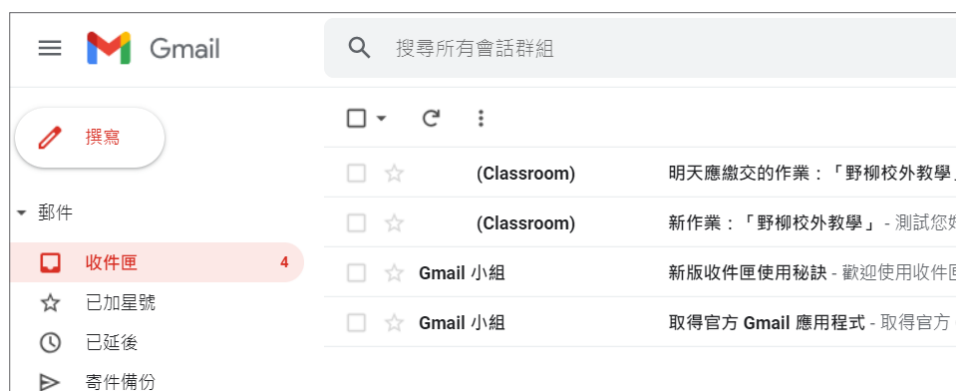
Gmail

搜尋所有會話群組

撰寫

郵件

收件匣 4

已加星號

已延後

寄件備份

(Classroom) 明天應繳交的作業：「野柳校外教學

(Classroom) 新作業：「野柳校外教學」 - 測試您

Gmail 小組 新版收件匣使用秘訣 - 歡迎使用收件

Gmail 小組 取得官方 Gmail 應用程式 - 取得官方